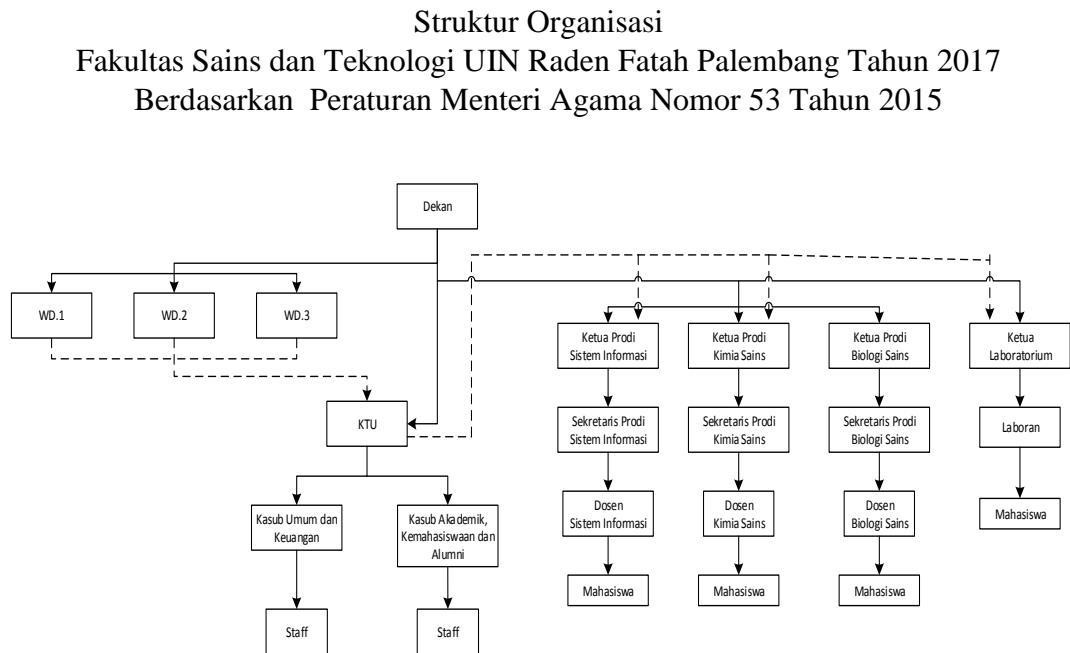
Struktur Organisasi
Fakultas Sains dan Teknologi UIN Raden Fatah Palembang Tahun 2017
Berdasarkan Peraturan Menteri Agama Nomor 53 Tahun 2015

Dekan

WD.1

WD.2

WD.3

KTU

Kasub Umum dan Keuangan

Kasub Akademik, Kemahasiswaan dan Alumni

Staff

Staff

Ketua Prodi Sistem Informasi

Sekretaris Prodi Sistem Informasi

Dosen Sistem Informasi

Mahasiswa

Ketua Prodi Kimia Sains

Sekretaris Prodi Kimia Sains

Dosen Kimia Sains

Mahasiswa

Ketua Prodi Biologi Sains

Sekretaris Prodi Biologi Sains

Dosen Biologi Sains

Mahasiswa

Ketua Laboratorium

Laboran

Mahasiswa